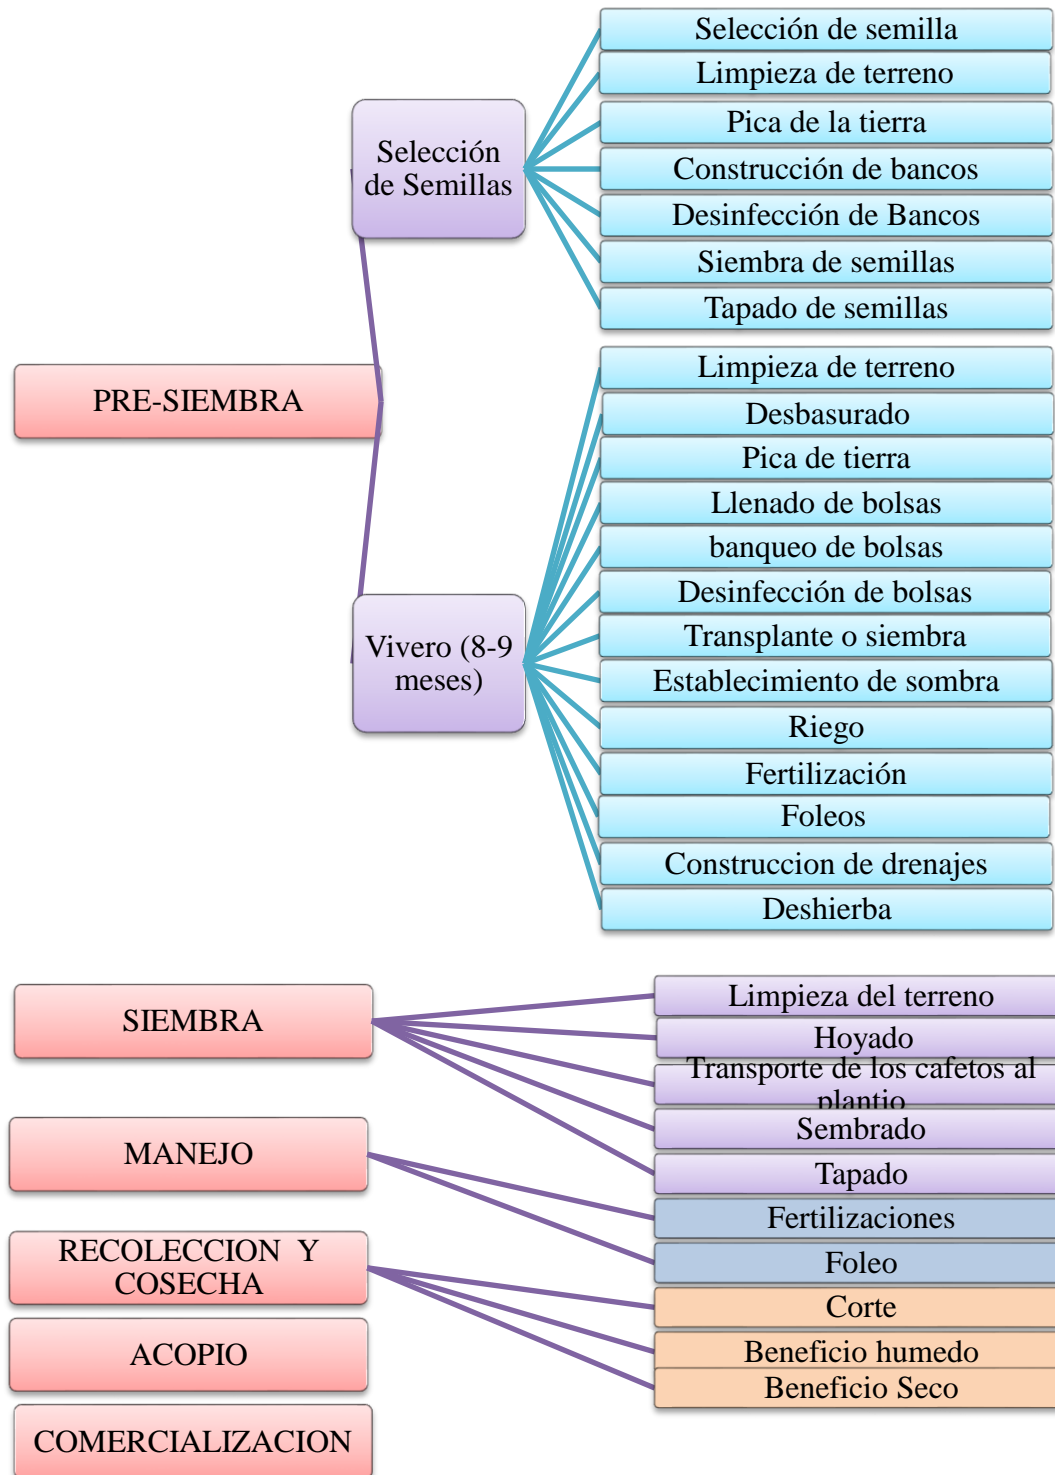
PRE-SIEMBRA

Selección de Semillas

Selección de semilla
Limpieza de terreno
Pica de la tierra
Construcción de bancos
Desinfección de Bancos
Siembra de semillas
Tapado de semillas

Vivero (8-9 meses)

Limpieza de terreno
Desbasurado
Pica de tierra
Llenado de bolsas
banqueo de bolsas
Desinfección de bolsas
Transplante o siembra
Establecimiento de sombra
Riego
Fertilización
Foleos
Construccion de drenajes
Deshierba

SIEMBRA

Limpieza del terreno
Hoyado
Transporte de los cafetos al plantio
Sembrado
Tapado

MANEJO

Fertilizaciones
Foleo

RECOLECCION Y COSECHA

Corte
Beneficio humedo
Beneficio Seco

ACOPIO

COMERCIALIZACION